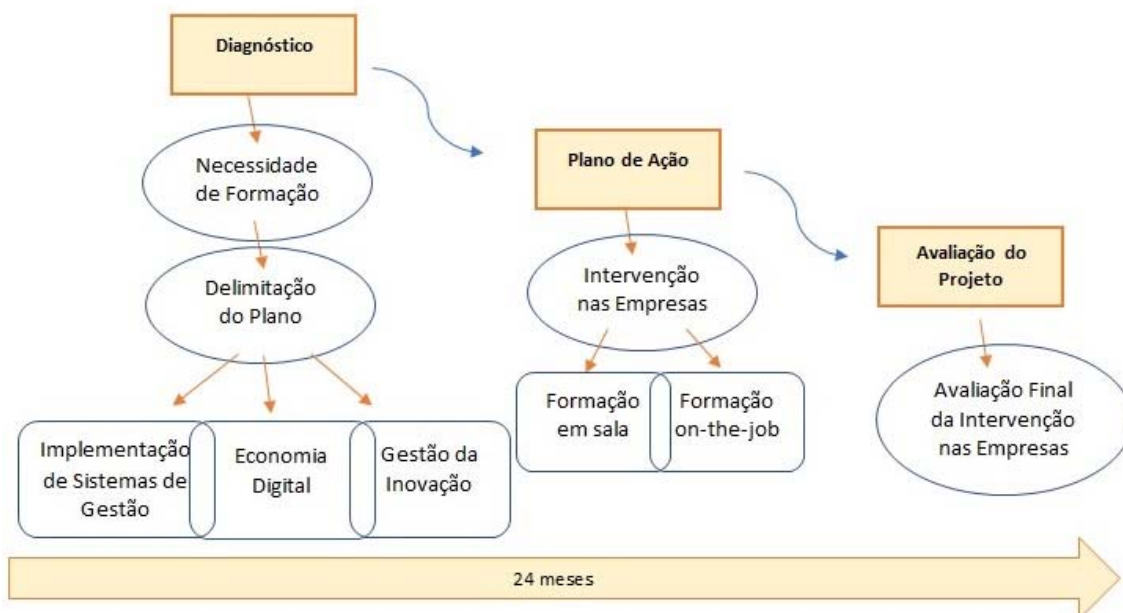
Diagnóstico

Necessidade de Formação

Delimitação do Plano

Implementação de Sistemas de Gestão

Economia Digital

Gestão da Inovação

Plano de Ação

Intervenção nas Empresas

Formação em sala

Formação on-the-job

Avaliação do Projeto

Avaliação Final da Intervenção nas Empresas

24 meses